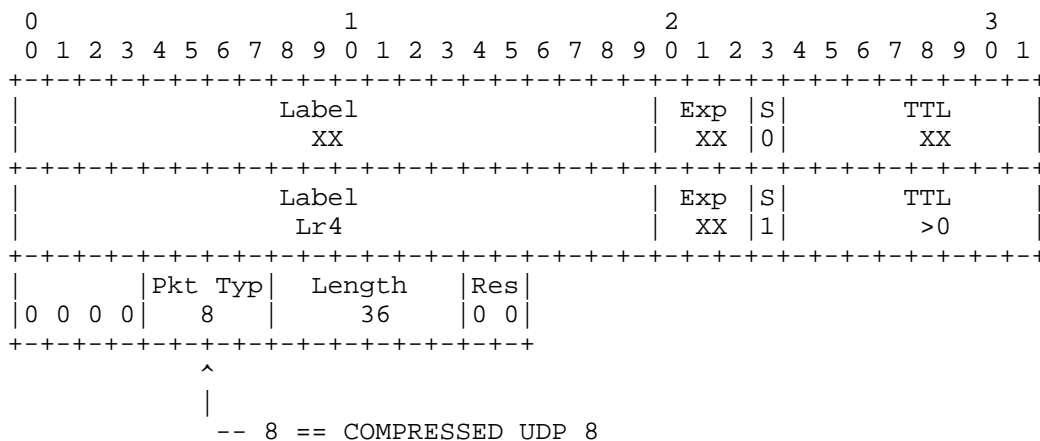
0 1 2 3
0 1 2 3 4 5 6 7 8 9 0 1 2 3 4 5 6 7 8 9 0 1 2 3 4 5 6 7 8 9 0 1
+-+-+-+-+-+-+-+-+-+-+-+-+-+-+-+-+-+-+-+-+-+-+-+-+-+-+-+-+-+-+-+-+
| Label | Exp |S| TTL |
| XX | XX |0| XX |
+-+-+-+-+-+-+-+-+-+-+-+-+-+-+-+-+-+-+-+-+-+-+-+-+-+-+-+-+-+-+-+-+
| Label | Exp |S| TTL |
| Lr4 | XX |1| >0 |
+-+-+-+-+-+-+-+-+-+-+-+-+-+-+-+-+-+-+-+-+-+-+-+-+-+-+-+-+-+-+-+-+
| |Pkt Typ| Length |Res|
|0 0 0 0| 8 | 36 |0 0|
+-+-+-+-+-+-+-+-+-+-+-+-+-+-+-+-+
^
|
-- 8 == COMPRESSED UDP 8